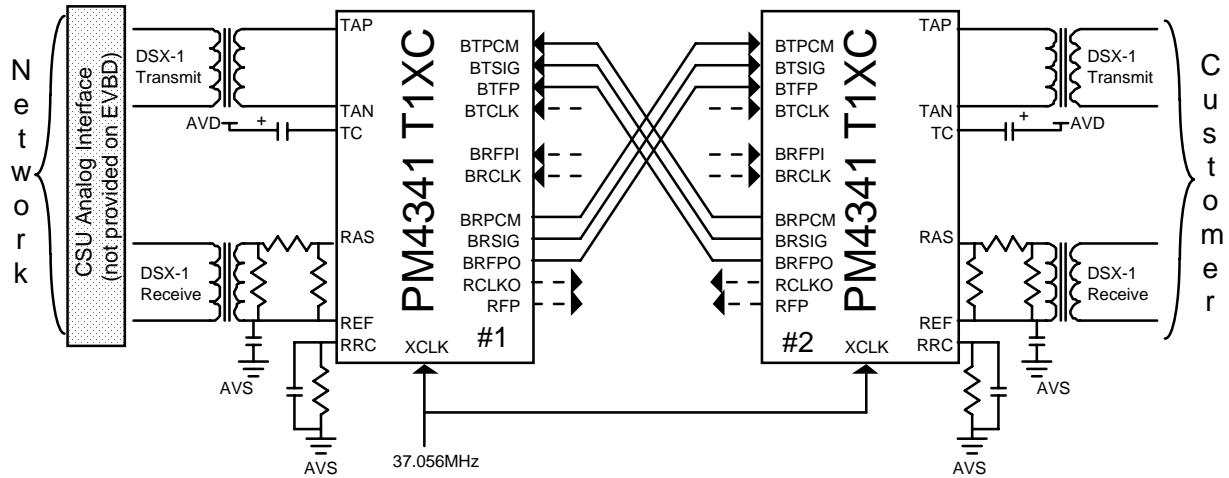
Network

CSU Analog Interface (not provided on EVBD)

DSX-1 Transmit

AVD

DSX-1 Receive

AVS

AVS

TAP
TAN
TC
RAS
REF
RRC
XCLK

PM4341 T1XC
#1

BTPCM
BTSIG
BTFP
BTCLK
BRFPI
BRCLK
BRPCM
BRSIG
BRFPO
RCLKO
RFP

37.056MHz

BTPCM
BTSIG
BTFP
BTCLK
BRFPI
BRCLK
BRPCM
BRSIG
BRFPO
RCLKO
RFP

PM4341 T1XC
#2
XCLK

TAP
TAN
TC
RAS
REF
RRC

AVD

DSX-1 Transmit

DSX-1 Receive

AVS

AVS

Customer